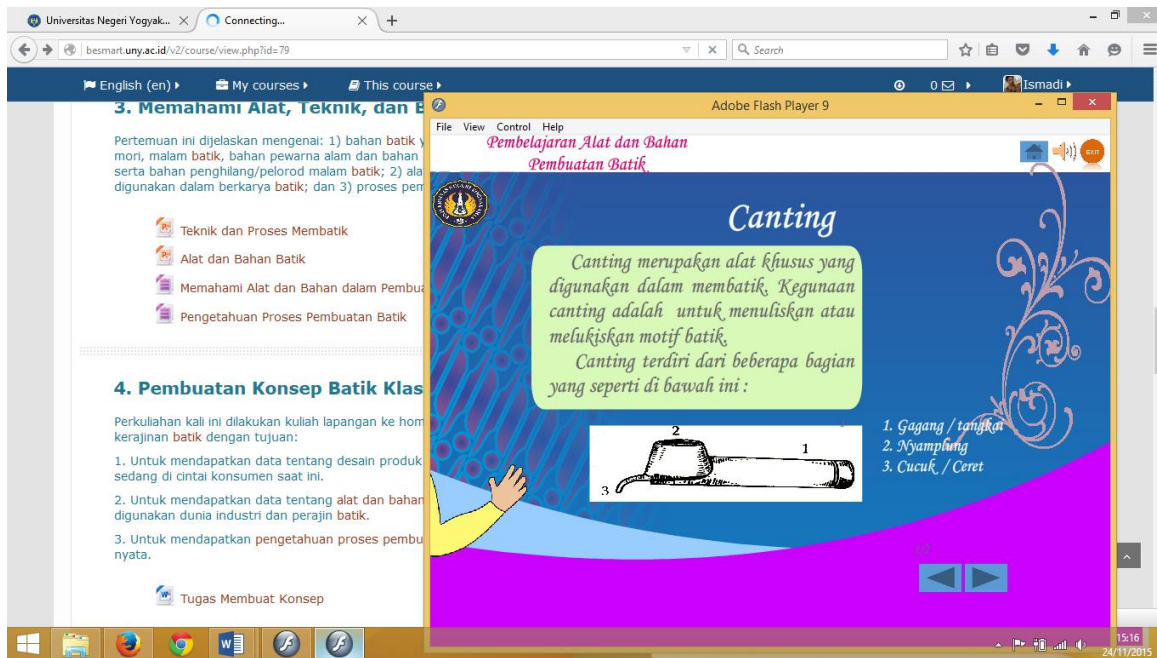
Universitas Negeri Yogyak...
Connecting...
besmart.uny.ac.id/v2/course/view.php?id=79
Search
English (en)
My courses
This course
0
Ismadi
3. Memahami Alat, Teknik, dan B
Pertemuan ini dijelaskan mengenai: 1) bahan batik y mori, malam batik, bahan pewarna alam dan bahan serta bahan penghilang/pelorod malam batik; 2) ala digunakan dalam berkarya batik; dan 3) proses pem
Teknik dan Proses Membatik
Alat dan Bahan Batik
Memahami Alat dan Bahan dalam Pembu
Pengetahuan Proses Pembuatan Batik
4. Pembuatan Konsep Batik Klas
Perkuliahan kali ini dilakukan kuliah lapangan ke hom kerajinan batik dengan tujuan:
1. Untuk mendapatkan data tentang desain produk sedang di cintai konsumen saat ini.
2. Untuk mendapatkan data tentang alat dan bahan digunakan dunia industri dan perajin batik.
3. Untuk mendapatkan pengetahuan proses pembu nyata.
Tugas Membuat Konsep
Adobe Flash Player 9
File View Control Help
Pembelajaran Alat dan Bahan Pembuatan Batik
EXIT
Canting
Canting merupakan alat khusus yang digunakan dalam membatik. Kegunaan canting adalah untuk menuliskan atau melukiskan motif batik.
Canting terdiri dari beberapa bagian yang seperti di bawah ini :
2
1
3
1. Gagang / tangkai
2. Nyamplung
3. Cucuk / Ceret
15:16
24/11/2015